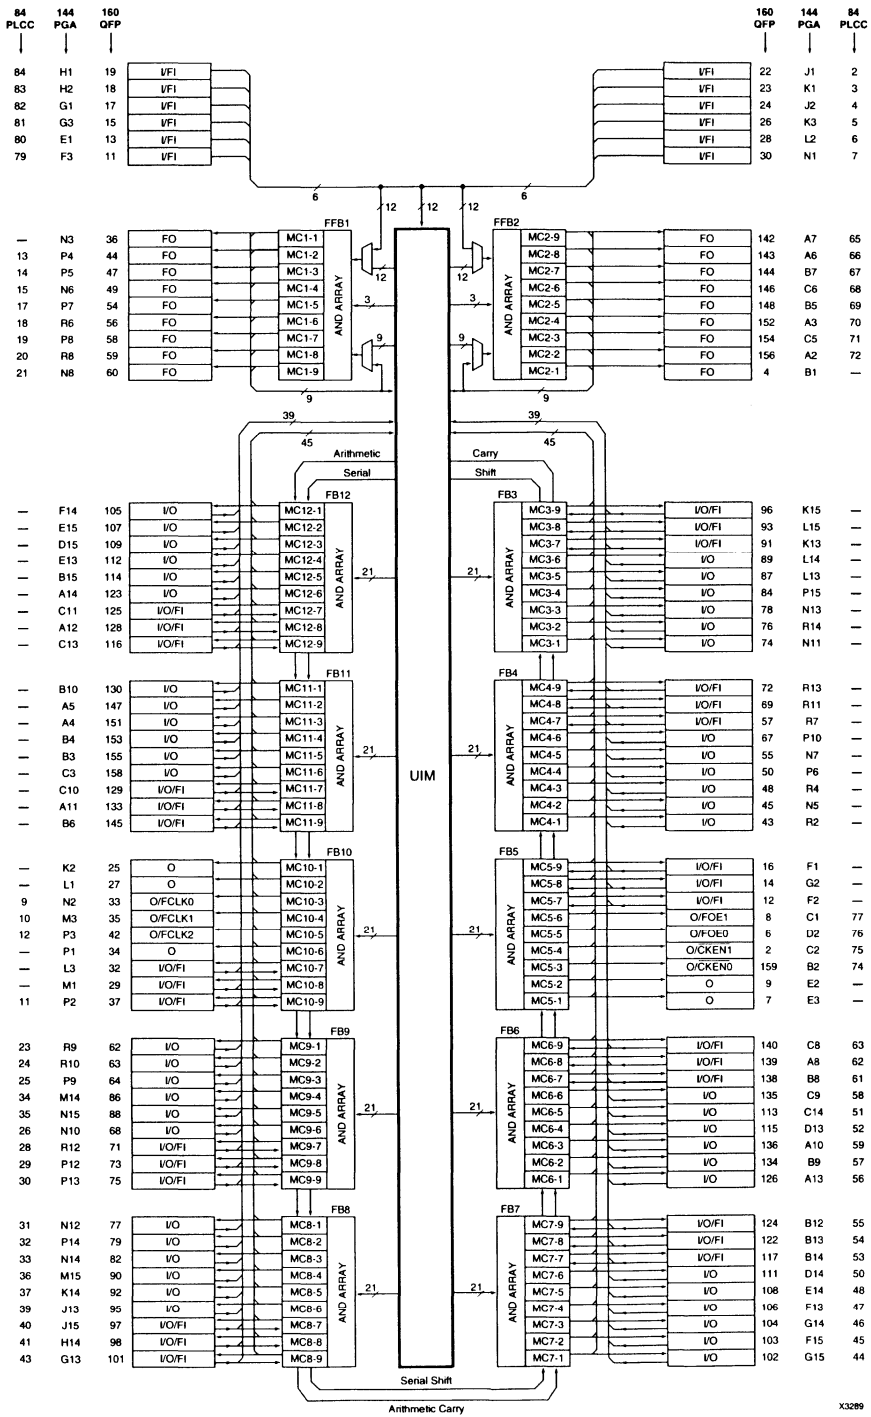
84 PLCC | 144 PGA | 160 QFP

160 QFP | 144 PGA | 84 PLCC

84 H1 19 I/FI
83 H2 18 I/FI
82 G1 17 I/FI
81 G3 15 I/FI
80 E1 13 I/FI
79 F3 11 I/FI

I/FI 22 J1 2
I/FI 23 K1 3
I/FI 24 J2 4
I/FI 26 K3 5
I/FI 28 L2 6
I/FI 30 N1 7

6 12 12 12 6

FFB1
— N3 36 FO MC1-1
13 P4 44 FO MC1-2
14 P5 47 FO MC1-3
15 N6 49 FO MC1-4
17 P7 54 FO MC1-5
18 R6 56 FO MC1-6
19 P8 58 FO MC1-7
20 R8 59 FO MC1-8
21 N8 60 FO MC1-9
AND ARRAY
12 3 9 9

FFB2
MC2-9 FO 142 A7 65
MC2-8 FO 143 A6 66
MC2-7 FO 144 B7 67
MC2-6 FO 146 C6 68
MC2-5 FO 148 B5 69
MC2-4 FO 152 A3 70
MC2-3 FO 154 C5 71
MC2-2 FO 156 A2 72
MC2-1 FO 4 B1 —
AND ARRAY
12 3 9 9

39 45 Arithmetic Serial 39 45 Carry Shift

FB12
— F14 105 I/O MC12-1
— E15 107 I/O MC12-2
— D15 109 I/O MC12-3
— E13 112 I/O MC12-4
— B15 114 I/O MC12-5
— A14 123 I/O MC12-6
— C11 125 I/O/FI MC12-7
— A12 128 I/O/FI MC12-8
— C13 116 I/O/FI MC12-9
AND ARRAY 21

FB3
MC3-9 I/O/FI 96 K15 —
MC3-8 I/O/FI 93 L15 —
MC3-7 I/O/FI 91 K13 —
MC3-6 I/O 89 L14 —
MC3-5 I/O 87 L13 —
MC3-4 I/O 84 P15 —
MC3-3 I/O 78 N13 —
MC3-2 I/O 76 R14 —
MC3-1 I/O 74 N11 —
AND ARRAY 21

FB11
— B10 130 I/O MC11-1
— A5 147 I/O MC11-2
— A4 151 I/O MC11-3
— B4 153 I/O MC11-4
— B3 155 I/O MC11-5
— C3 158 I/O MC11-6
— C10 129 I/O/FI MC11-7
— A11 133 I/O/FI MC11-8
— B6 145 I/O/FI MC11-9
AND ARRAY 21

UIM

FB4
MC4-9 I/O/FI 72 R13 —
MC4-8 I/O/FI 69 R11 —
MC4-7 I/O/FI 57 R7 —
MC4-6 I/O 67 P10 —
MC4-5 I/O 55 N7 —
MC4-4 I/O 50 P6 —
MC4-3 I/O 48 R4 —
MC4-2 I/O 45 N5 —
MC4-1 I/O 43 R2 —
AND ARRAY 21

FB10
— K2 25 O MC10-1
— L1 27 O MC10-2
9 N2 33 O/FCLK0 MC10-3
10 M3 35 O/FCLK1 MC10-4
12 P3 42 O/FCLK2 MC10-5
— P1 34 O MC10-6
— L3 32 I/O/FI MC10-7
— M1 29 I/O/FI MC10-8
11 P2 37 I/O/FI MC10-9
AND ARRAY 21

FB5
MC5-9 I/O/FI 16 F1 —
MC5-8 I/O/FI 14 G2 —
MC5-7 I/O/FI 12 F2 —
MC5-6 O/FOE1 8 C1 77
MC5-5 O/FOE0 6 D2 76
MC5-4 O/CKEN1 2 C2 75
MC5-3 O/CKEN0 159 B2 74
MC5-2 O 9 E2 —
MC5-1 O 7 E3 —
AND ARRAY 21

FB9
23 R9 62 I/O MC9-1
24 R10 63 I/O MC9-2
25 P9 64 I/O MC9-3
34 M14 86 I/O MC9-4
35 N15 88 I/O MC9-5
26 N10 68 I/O MC9-6
28 R12 71 I/O/FI MC9-7
29 P12 73 I/O/FI MC9-8
30 P13 75 I/O/FI MC9-9
AND ARRAY 21

FB6
MC6-9 I/O/FI 140 C8 63
MC6-8 I/O/FI 139 A8 62
MC6-7 I/O/FI 138 B8 61
MC6-6 I/O 135 C9 58
MC6-5 I/O 113 C14 51
MC6-4 I/O 115 D13 52
MC6-3 I/O 136 A10 59
MC6-2 I/O 134 B9 57
MC6-1 I/O 126 A13 56
AND ARRAY 21

FB8
31 N12 77 I/O MC8-1
32 P14 79 I/O MC8-2
33 N14 82 I/O MC8-3
36 M15 90 I/O MC8-4
37 K14 92 I/O MC8-5
39 J13 95 I/O MC8-6
40 J15 97 I/O/FI MC8-7
41 H14 98 I/O/FI MC8-8
43 G13 101 I/O/FI MC8-9
AND ARRAY 21

FB7
MC7-9 I/O/FI 124 B12 55
MC7-8 I/O/FI 122 B13 54
MC7-7 I/O/FI 117 B14 53
MC7-6 I/O 111 D14 50
MC7-5 I/O 108 E14 48
MC7-4 I/O 106 F13 47
MC7-3 I/O 104 G14 46
MC7-2 I/O 103 F15 45
MC7-1 I/O 102 G15 44
AND ARRAY 21

Serial Shift
Arithmetic Carry

X3289